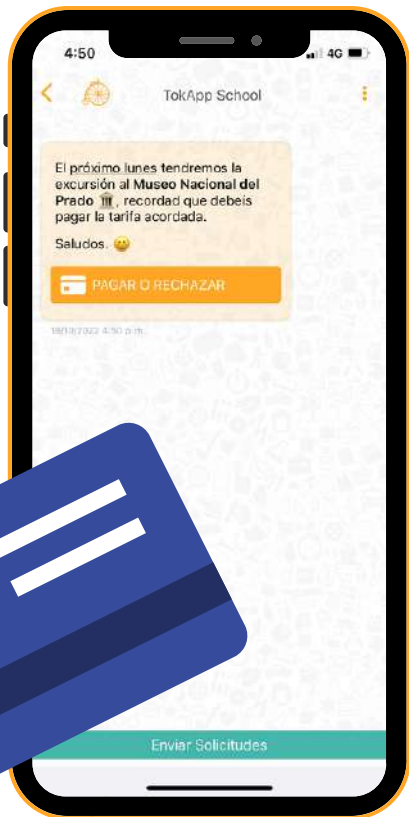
4:50
4G
TokApp School

El próximo lunes tendremos la excursión al Museo Nacional del Prado 🏛, recordad que debeis pagar la tarifa acordada.

Saludos. 😊

PAGAR O RECHAZAR

18/10/2022 4:50 p.m.

Enviar Solicitudes